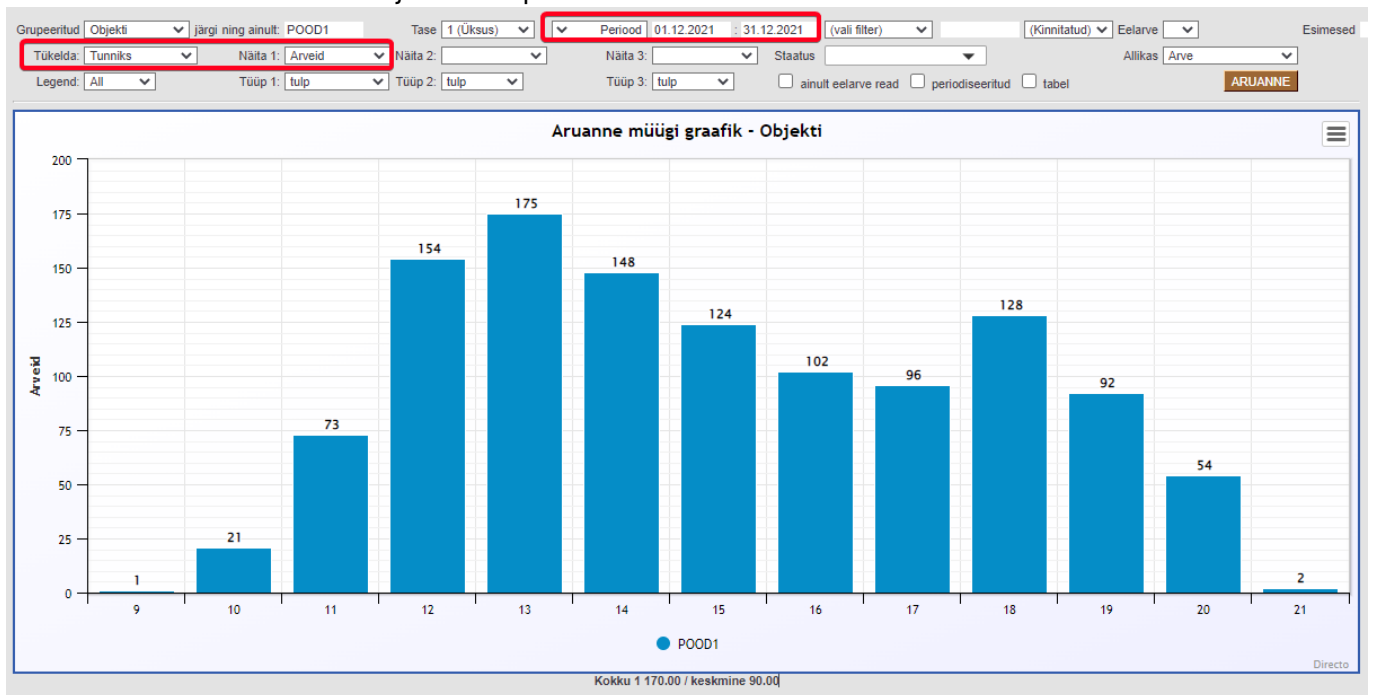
Grupeeritud Objekti järgi ning ainult: POOD1 Tase 1 (Üksus) Periood 01.12.2021 : 31.12.2021 (vali filter) (Kinnitatud) Eelarve Esimesed

Tükelda: Tunniks Näita 1: Arveid Näita 2: Näita 3: Staatus Allikas Arve

Legend: All Tüüp 1: tulp Tüüp 2: tulp Tüüp 3: tulp ainult eelarve read periodiseeritud tabel ARUANNE

Aruanne müügi graafik - Objekti

| Tund | Arveid |
|---|---|
| 9 | 1 |
| 10 | 21 |
| 11 | 73 |
| 12 | 154 |
| 13 | 175 |
| 14 | 148 |
| 15 | 124 |
| 16 | 102 |
| 17 | 96 |
| 18 | 128 |
| 19 | 92 |
| 20 | 54 |
| 21 | 2 |

Arveid

200 175 150 125 100 75 50 25 0

POOD1

Directo

Kokku 1 170.00 / keskmine 90.00